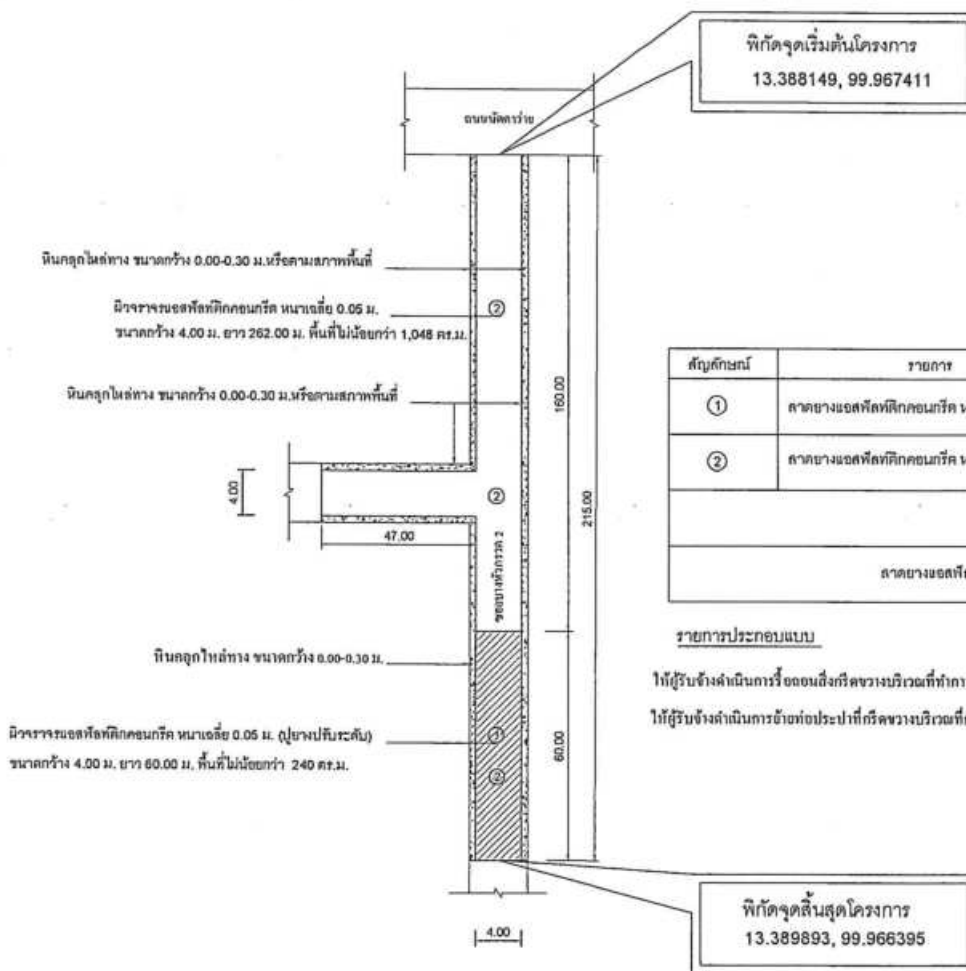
พิกัดจุดเริ่มต้นโครงการ
13.388149, 99.967411

ถนนนัดดาว่าย

หินคลุกไหล่ทาง ขนาดกว้าง 0.00-0.30 ม.หรือตามสภาพพื้นที่

ผิวจราจรแอสฟัลท์ติกคอนกรีต หนาเฉลี่ย 0.05 ม. ขนาดกว้าง 4.00 ม. ยาว 262.00 ม. พื้นที่ไม่น้อยกว่า 1,048 ตร.ม.

②

หินคลุกไหล่ทาง ขนาดกว้าง 0.00-0.30 ม.หรือตามสภาพพื้นที่

160.00

4.00

②

215.00

47.00

ซอยบางหัวกรวด 2

หินคลุกไหล่ทาง ขนาดกว้าง 0.00-0.30 ม.

ผิวจราจรแอสฟัลท์ติกคอนกรีต หนาเฉลี่ย 0.05 ม. (ปูยางปรับระดับ) ขนาดกว้าง 4.00 ม. ยาว 60.00 ม. พื้นที่ไม่น้อยกว่า 240 ตร.ม.

①
②

60.00

4.00

| สัญลักษณ์ | รายการ |
|---|---|
| ① | ลาดยางแอสฟัลท์ติกคอนกรีต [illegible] |
| ② | ลาดยางแอสฟัลท์ติกคอนกรีต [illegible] |
| | |
| | ลาดยางแอสฟั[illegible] |

รายการประกอบแบบ

ให้ผู้รับจ้างดำเนินการรื้อถอนสิ่งกีดขวางบริเวณที่ทำกา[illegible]

ให้ผู้รับจ้างดำเนินการย้ายท่อประปาที่กีดขวางบริเวณที่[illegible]

พิกัดจุดสิ้นสุดโครงการ
13.389893, 99.966395